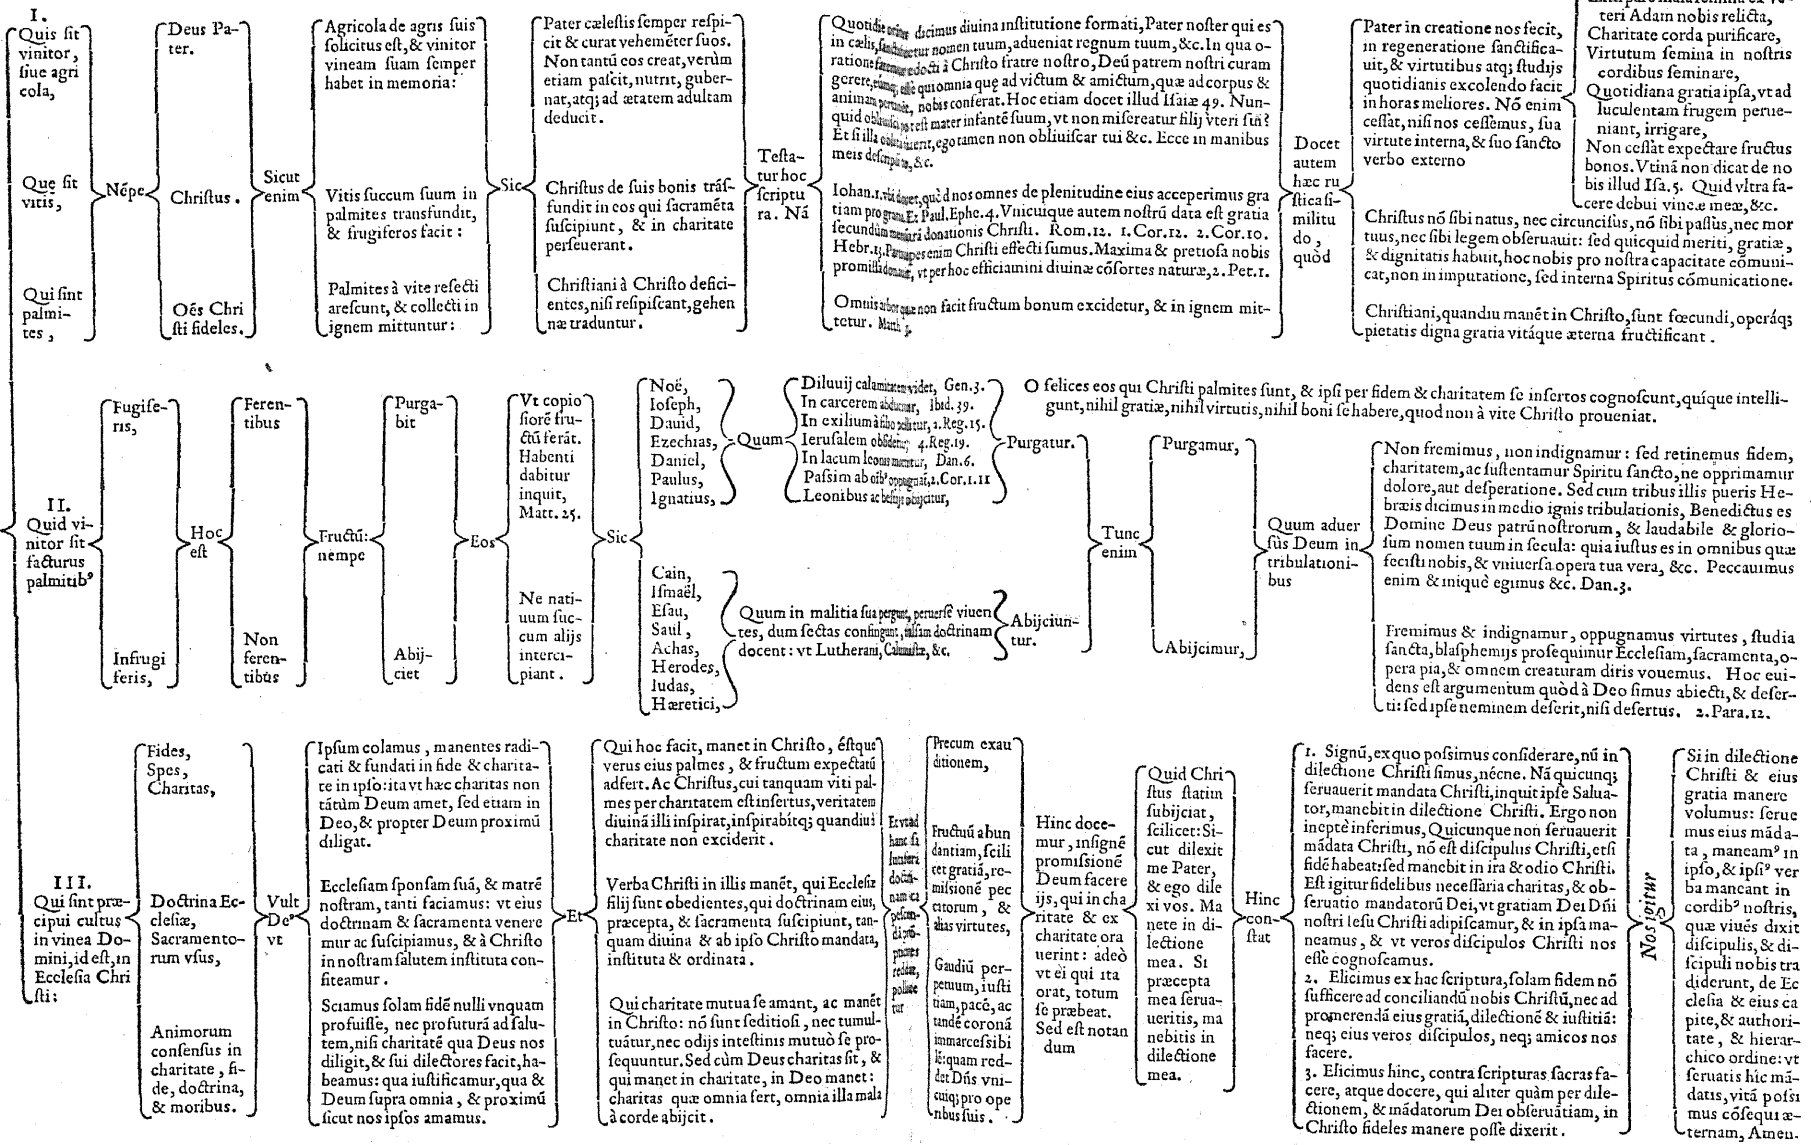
I.
Quis sit vinitor, siue agricola,

Que sit vitis,

Qui sint palmites,

Népe

Deus Pater.

Christus.

Oés Christi fideles.

Sicut enim

Agricola de agris suis solicitus est, & vinitor vineam suam semper habet in memoria:

Vitis succum suum in palmites transfundit, & frugiferos facit:

Palmites à vite resecti arescunt, & collecti in ignem mittuntur:

Sic

Pater cælestis semper respicit & curat vehemẽter suos. Non tantù eos creat, verùm etiam pascit, nutrit, gubernat, atq; ad ætatem adultam deducit.

Christus de suis bonis trãsfundit in eos qui sacraméta suscipiunt, & in charitate perseuerant.

Christiani à Christo deficientes, nisi resipiscant, gehennæ traduntur.

Testatur hoc scriptura. Nã

Quotidie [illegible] dicimus diuina institutione formati, Pater noster qui es in cælis, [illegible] nomen tuum, adueniat regnum tuum, &c. In qua oratione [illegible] edocti à Christo fratre nostro, Deũ patrem nostri curam gerere, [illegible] qui omnia quę ad victum & amictum, quæ ad corpus & animam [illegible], nobis conferat. Hoc etiam docet illud Isaiæ 49. Nunquid obliuisci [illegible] mater infantẽ suum, vt non misereatur filij vteri sui? Et si illa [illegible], ego tamen non obliuiscar tui &c. Ecce in manibus meis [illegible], &c.

Iohan.1. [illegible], quòd nos omnes de plenitudine eius accepimus gratiam pro gratia. Et Paul. Ephe.4. Vnicuique autem nostrũ data est gratia secundũm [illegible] donationis Christi. Rom.12. 1.Cor.12. 2.Cor.10. Hebr.13. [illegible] enim Christi effecti sumus. Maxima & pretiosa nobis promissa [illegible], vt per hoc efficiamini diuinæ cõsortes naturæ, 2.Pet.1.

Omnis arbor quæ non facit fructum bonum excidetur, & in ignem mittetur. Matth. 3.

Docet autem hæc rustica similitudo, quòd

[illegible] teri Adam nobis relicta,
Pater in creatione nos fecit, in regeneratione sanctificauit, & virtutibus atq; studijs quotidianis excolendo facit in horas meliores. Nõ enim cessat, nisi nos cessemus, sua virtute interna, & suo sancto verbo externo

Charitate corda purificare,
Virtutum semina in nostris cordibus seminare,
Quotidiana gratia ipsa, vt ad luculentam frugem perueniant, irrigare,
Non cessat expectare fructus bonos. Vtinã non dicat de nobis illud Isa.5. Quid vltra facere debui vineæ meæ, &c.

Christus nõ sibi natus, nec circuncisus, nõ sibi passus, nec mortuus, nec sibi legem obseruauit: sed quicquid meriti, gratiæ, & dignitatis habuit, hoc nobis pro nostra capacitate cõmunicat, non in imputatione, sed interna Spiritus cõmunicatione.

Christiani, quandiu manẽt in Christo, sunt fœcundi, operáq; pietatis digna gratia vitáque æterna fructificant.

II.
Quid vinitor sit facturus palmitib⁹

Fugiferis,

Infrugiferis,

Hoc est

Ferentibus

Non ferentibus

Fructũ: nempe

Purgabit

Abijciet

Eos

Vt copiosiorẽ fructũ ferãt. Habenti dabitur inquit, Matt.25.

Ne natiuum succum alijs intercipiant.

Sic

Noë, Ioseph, Dauid, Ezechias, Daniel, Paulus, Ignatius,

Quum

Diluuij calamitatem videt, Gen.3.
In carcerem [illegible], Ibid.39.
In exilium à filio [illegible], 2.Reg.15.
Ierusalem obsideri, 4.Reg.19.
In lacum leonum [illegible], Dan.6.
Passim ab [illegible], 2.Cor.1.11
Leonibus ac bestijs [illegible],

Purgatur.

Cain, Ismaël, Esau, Saul, Achas, Herodes, Iudas, Hæretici,

Quum in malitia sua pergunt, peruersè viuentes, dum sectas confingunt, falsam doctrinam docent: vt Lutherani, Caluinistæ, &c.

Abijciuntur.

O felices eos qui Christi palmites sunt, & ipsi per fidem & charitatem se insertos cognoscunt, quíque intelligunt, nihil gratiæ, nihil virtutis, nihil boni se habere, quod non à vite Christo proueniat.

Tunc enim

Purgamur,

Abijcimur,

Quum aduersus Deum in tribulationibus

Non fremimus, non indignamur: sed retinemus fidem, charitatem, ac sustentamur Spiritu sancto, ne opprimamur dolore, aut desperatione. Sed cum tribus illis pueris Hebræis dicimus in medio ignis tribulationis, Benedictus es Domine Deus patrũ nostrorum, & laudabile & gloriosum nomen tuum in secula: quia iustus es in omnibus quæ fecisti nobis, & vniuersa opera tua vera, &c. Peccauimus enim & iniquè egimus &c. Dan.3.

Fremimus & indignamur, oppugnamus virtutes, studia sancta, blasphemijs prosequimur Ecclesiam, sacramenta, opera pia, & omnem creaturam diris vouemus. Hoc euidens est argumentum quòd à Deo simus abiecti, & deserti: sed ipse neminem deserit, nisi desertus. 2.Para.12.

III.
Qui sint præcipui cultus in vinea Domini, id est, in Ecclesia Christi:

Fides, Spes, Charitas,

Doctrina Ecclesiæ, Sacramentorum vsus,

Animorum consensus in charitate, fide, doctrina, & moribus.

Vult De⁹ vt

Ipsum colamus, manentes radicati & fundati in fide & charitate in ipso: ita vt hæc charitas non tãtùm Deum amet, sed etiam in Deo, & propter Deum proximũ diligat.

Ecclesiam sponsam suã, & matrẽ nostram, tanti faciamus: vt eius doctrinam & sacramenta veneremur ac suscipiamus, & à Christo in nostram salutem instituta confiteamur.

Sciamus solam fidẽ nulli vnquam profuisse, nec profuturã ad salutem, nisi charitatẽ qua Deus nos diligit, & sui dilectores facit, habeamus: qua iustificamur, qua & Deum supra omnia, & proximũ sicut nos ipsos amamus.

Et

Qui hoc facit, manet in Christo, éstque verus eius palmes, & fructum expectatũ adfert. Ac Christus, cui tanquam viti palmes per charitatem est insertus, veritatem diuinã illi inspirat, inspirabítq; quandiu à charitate non exciderit.

Verba Christi in illis manẽt, qui Ecclesiæ filij sunt obedientes, qui doctrinam eius, præcepta, & sacramenta suscipiunt, tanquam diuina & ab ipso Christo mandata, instituta & ordinata.

Qui charitate mutua se amant, ac manẽt in Christo: nõ sunt seditiosi, nec tumultuãtur, nec odijs intestinis mutuò se prosequuntur. Sed cùm Deus charitas sit, & qui manet in charitate, in Deo manet: charitas quæ omnia fert, omnia illa mala à corde abijcit.

Et vtad hanc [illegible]

Precum exauditionem,

Fructuũ abundantiam, scilicet gratiã, remissionẽ peccatorum, & alias virtutes,

Gaudiũ perpetuum, iustitiam, pacẽ, ac tandẽ coronã immarcessibilem: quam reddet Dñs vnicuiq; pro operibus suis.

Hinc docemur, insignẽ promissionẽ Deum facere ijs, qui in charitate & ex charitate orauerint: adeò vt ei qui ita orat, totum se præbeat. Sed est notandum

Quid Christus statim subijciat, scilicet: Sicut dilexit me Pater, & ego dilexi vos. Manete in dilectione mea. Si præcepta mea seruaueritis, manebitis in dilectione mea.

Hinc constat

1. Signũ, ex quo possimus considerare, nũ in dilectione Christi simus, nécne. Nã quicunq; seruauerit mandata Christi, inquit ipse Saluator, manebit in dilectione Christi. Ergo non incptè inferimus, Quicunque non seruauerit mãdata Christi, nõ est discipulus Christi, etsi fidẽ habeat: sed manebit in ira & odio Christi. Est igitur fidelibus necessaria charitas, & obseruatio mandatorũ Dei, vt gratiam Dei Dñi nostri Iesu Christi adipiscamur, & in ipsa maneamus, & vt veros discipulos Christi nos esse cognoscamus.
2. Elicimus ex hac scriptura, solam fidem nõ sufficere ad conciliandũ nobis Christũ, nec ad promerendã eius gratiã, dilectionẽ & iustitiã: neq; eius veros discipulos, neq; amicos nos facere.
3. Elicimus hinc, contra scripturas sacras facere, atque docere, qui aliter quàm per dilectionem, & mãdatorum Dei obseruãtiam, in Christo fideles manere posse dixerit.

Nos igitur

Si in dilectione Christi & eius gratia manere volumus: seruemus eius mãdata, maneam⁹ in ipso, & ipsi⁹ verba maneant in cordib⁹ nostris, quæ viuẽs dixit discipulis, & discipuli nobis tradiderunt, de Ecclesia & eius capite, & authoritate, & hierarchico ordine: vt seruatis hic mãdatis, vitã possimus cõsequi æternam, Amen.